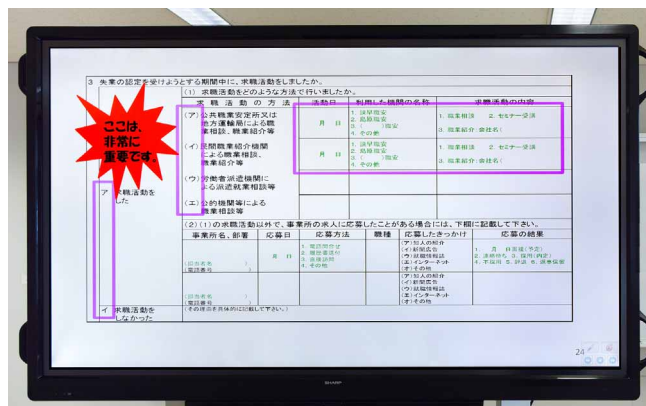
3 失業の認定を受けようとする期間中に、求職活動をしましたか。

ここは、非常に重要です。

(1) 求職活動をどのような方法で行いましたか。

| 求職活動の方法 | 活動日 | 利用した機関の名称 | 求職活動の内容 |
|---|---|---|---|
| (ア) 公共職業安定所又は地方運輸局による職業相談、職業紹介等 | 月 日 | 1. 派早職安 2. 恵顔職安 3. ( ) 職安 4. その他 | 1. 職業相談 2. セミナー受講 3. 職業紹介(会社名) |
| (イ) 民間職業紹介機関による職業相談、職業紹介等 | 月 日 | 1. 派早職安 2. 恵顔職安 3. ( ) 職安 4. その他 | 1. 職業相談 2. セミナー受講 3. 職業紹介(会社名) |
| (ウ) 労働者派遣機関による派遣就業相談等 | | | |
| (エ) 公的機関等による職業相談等 | | | |

ア 求職活動をした

(2) (1)の求職活動以外で、事業所の求人に応募したことがある場合には、下欄に記載して下さい。

| 事業所名、部署 | 応募日 | 応募方法 | 職種 | 応募したきっかけ | 応募の結果 |
|---|---|---|---|---|---|
| (電話番号) | 月 日 | 1. 電話問合せ 2. 履歴書送付 3. 直接訪問 4. その他 | | (ア) 知人の紹介 (イ) 新聞広告 (ウ) 就職情報誌 (エ) インターネット (オ) その他 | 1. 月 日面接(予定) 2. 連絡待ち 3. 採用(内定) 4. 不採用 5. 辞退 6. 選考保留 |
| (電話番号) | | | | (ア) 知人の紹介 (イ) 新聞広告 (ウ) 就職情報誌 (エ) インターネット (オ) その他 | |

イ 求職活動をしなかった (その理由を具体的に記載して下さい。)

24

SHARP